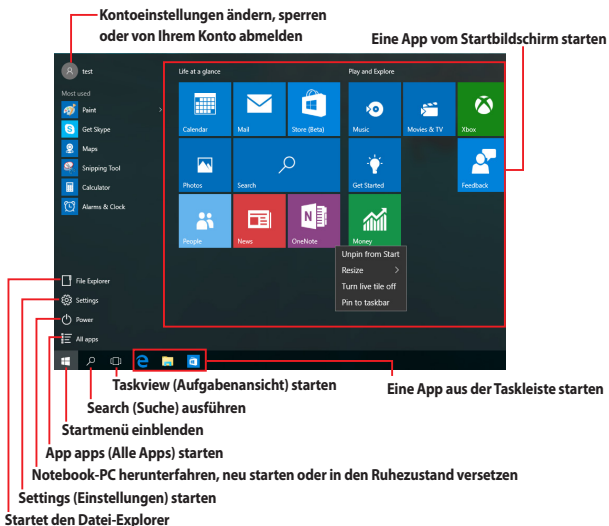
Kontoeinstellungen ändern, sperren oder von Ihrem Konto abmelden

Eine App vom Startbildschirm starten

test

Most used

Paint

Get Skype

Maps

Snipping Tool

Calculator

Alarms & Clock

Life at a glance

Calendar

Mail

Store (Beta)

Photos

Search

People

News

OneNote

Play and Explore

Music

Movies & TV

Xbox

Get Started

Feedback

Money

Unpin from Start

Resize

Turn live tile off

Pin to taskbar

File Explorer

Settings

Power

All apps

Taskview (Aufgabenansicht) starten

Eine App aus der Taskleiste starten

Search (Suche) ausführen

Startmenü einblenden

App apps (Alle Apps) starten

Notebook-PC herunterfahren, neu starten oder in den Ruhezustand versetzen

Settings (Einstellungen) starten

Startet den Datei-Explorer